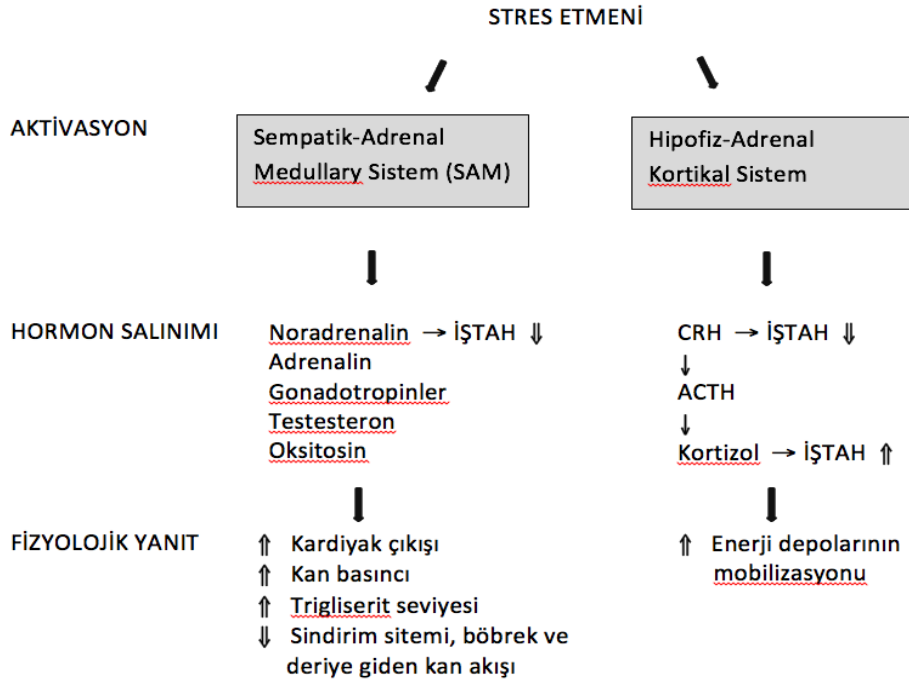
STRES ETMENİ

AKTİVASYON

Sempatik-Adrenal Medullary Sistem (SAM)

Hipofiz-Adrenal Kortikal Sistem

HORMON SALINIMI

Noradrenalin → İŞTAH ⇓
Adrenalin
Gonadotropinler
Testesteron
Oksitosin

CRH → İŞTAH ⇓
↓
ACTH
↓
Kortizol → İŞTAH ⇑

FİZYOLOJİK YANIT

⇑ Kardiyak çıkışı
⇑ Kan basıncı
⇑ Trigliserit seviyesi
⇓ Sindirim sitemi, böbrek ve deriye giden kan akışı

⇑ Enerji depolarının mobilizasyonu